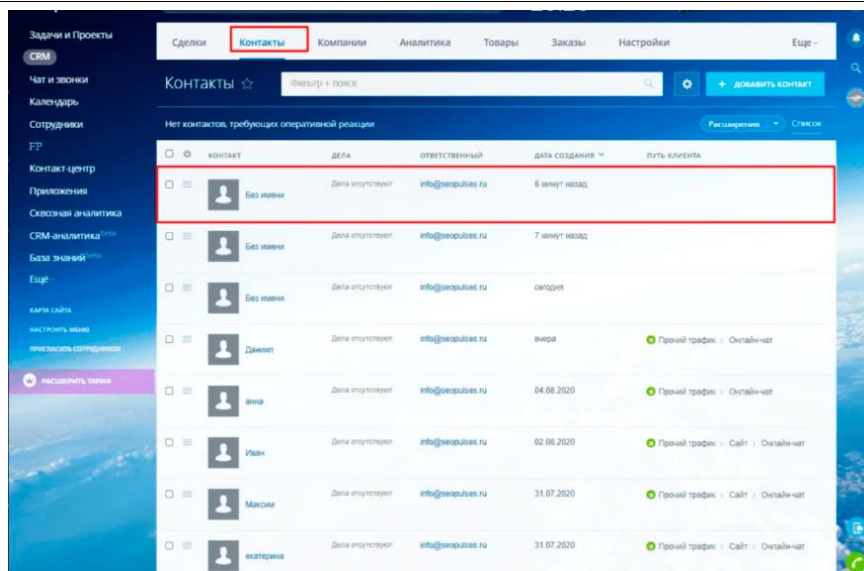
Задачи и Проекты
CRM
Чат и звонки
Календарь
Сотрудники
FP
Контакт-центр
Приложения
Сквозная аналитика
CRM-аналитика beta
База знаний beta
Ещё
КАРТА САЙТА
НАСТРОИТЬ МЕНЮ
ПРИГЛАСИТЬ СОТРУДНИКОВ
РАСШИРИТЬ ТАРИФ

Сделки | Контакты | Компании | Аналитика | Товары | Заказы | Настройки | Еще

Контакты ☆ Фильтр + поиск
+ ДОБАВИТЬ КОНТАКТ

Нет контактов, требующих оперативной реакции
Расширения | Список

| КОНТАКТ | ДЕЛА | ОТВЕТСТВЕННЫЙ | ДАТА СОЗДАНИЯ | ПУТЬ КЛИЕНТА |
|---|---|---|---|---|
| Без имени | Дела отсутствуют | info@seopulses.ru | 6 минут назад | |
| Без имени | Дела отсутствуют | info@seopulses.ru | 7 минут назад | |
| Без имени | Дела отсутствуют | info@seopulses.ru | сегодня | |
| Даниил | Дела отсутствуют | info@seopulses.ru | вчера | Прочий трафик › Онлайн-чат |
| анна | Дела отсутствуют | info@seopulses.ru | 04.08.2020 | Прочий трафик › Онлайн-чат |
| Иван | Дела отсутствуют | info@seopulses.ru | 02.08.2020 | Прочий трафик › Сайт › Онлайн-чат |
| Максим | Дела отсутствуют | info@seopulses.ru | 31.07.2020 | Прочий трафик › Сайт › Онлайн-чат |
| екатерина | Дела отсутствуют | info@seopulses.ru | 31.07.2020 | Прочий трафик › Сайт › Онлайн-чат |